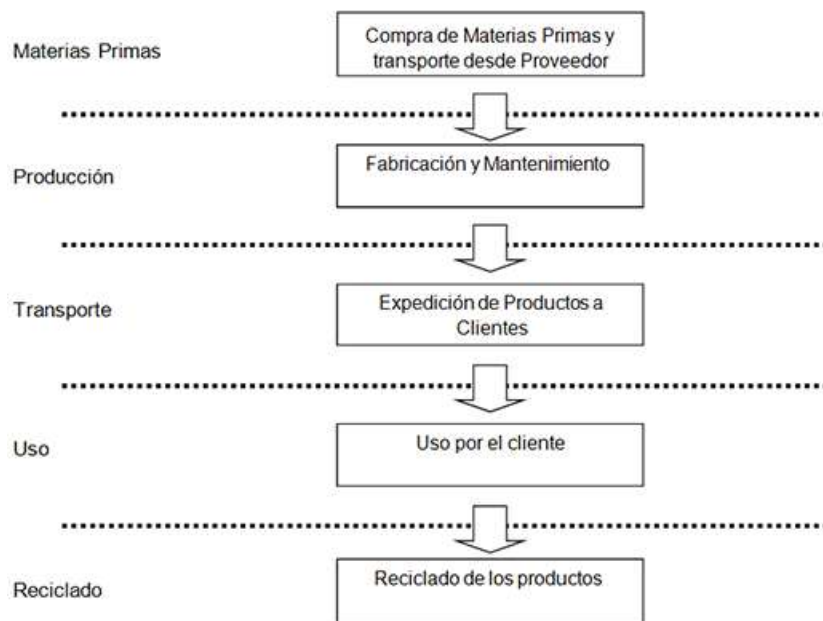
Materias Primas

Compra de Materias Primas y transporte desde Proveedor

Producción

Fabricación y Mantenimiento

Transporte

Expedición de Productos a Clientes

Uso

Uso por el cliente

Reciclado

Reciclado de los productos